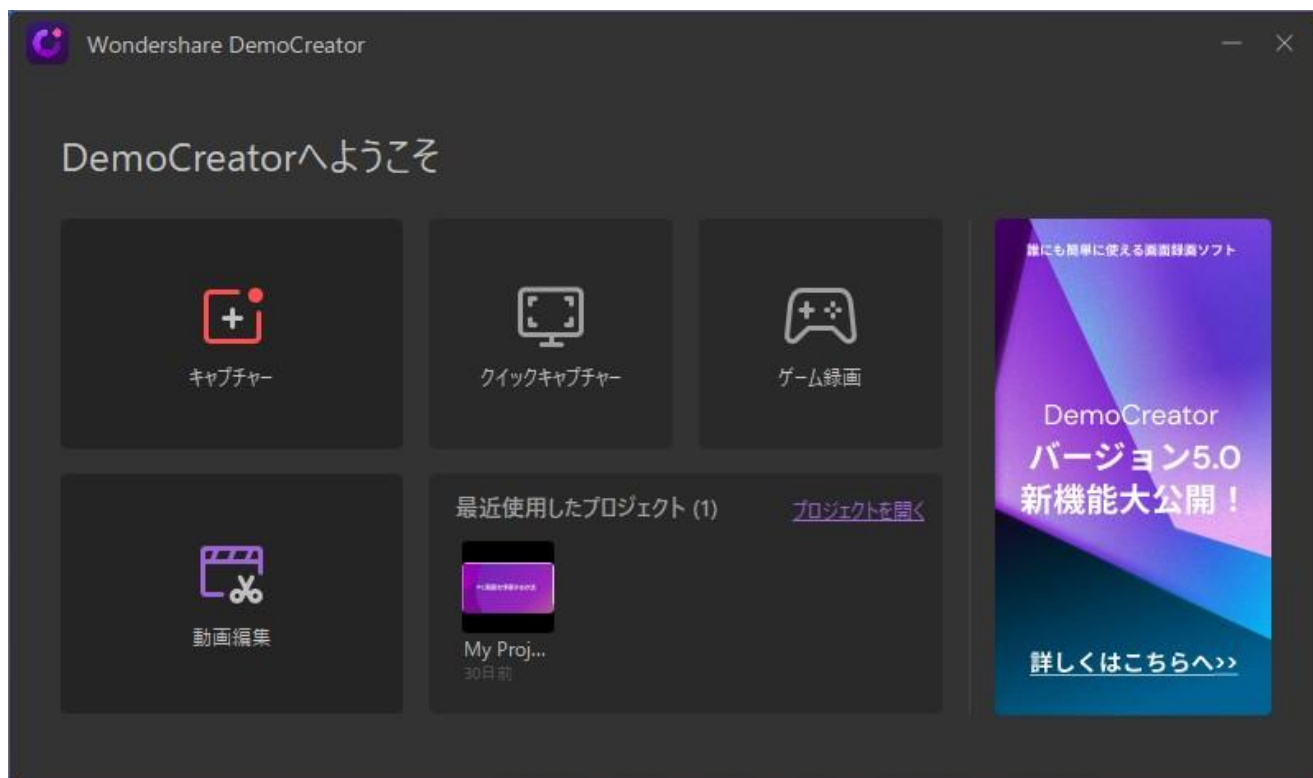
Wondershare DemoCreator

DemoCreatorへようこそ

キャプチャー

クイックキャプチャー

ゲーム録画

誰にも簡単に使える画面録画ソフト

DemoCreator
バージョン5.0
新機能大公開！

詳しくはこちらへ>>

動画編集

最近使用したプロジェクト (1)

プロジェクトを開く

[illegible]

My Proj...
30日前